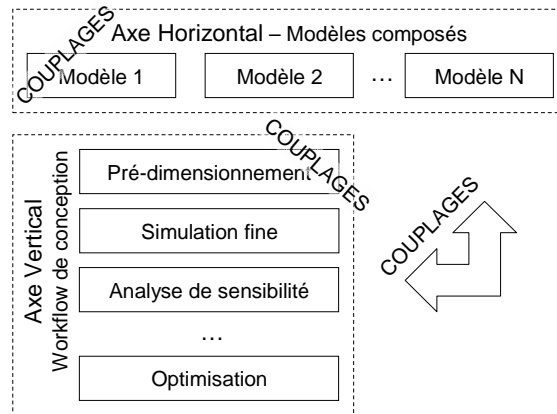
COUPLAGES

Axe Horizontal – Modèles composés

Modèle 1

Modèle 2

…

Modèle N

COUPLAGES

Axe Vertical
Workflow de conception

Pré-dimensionnement

Simulation fine

Analyse de sensibilité

…

Optimisation

COUPLAGES